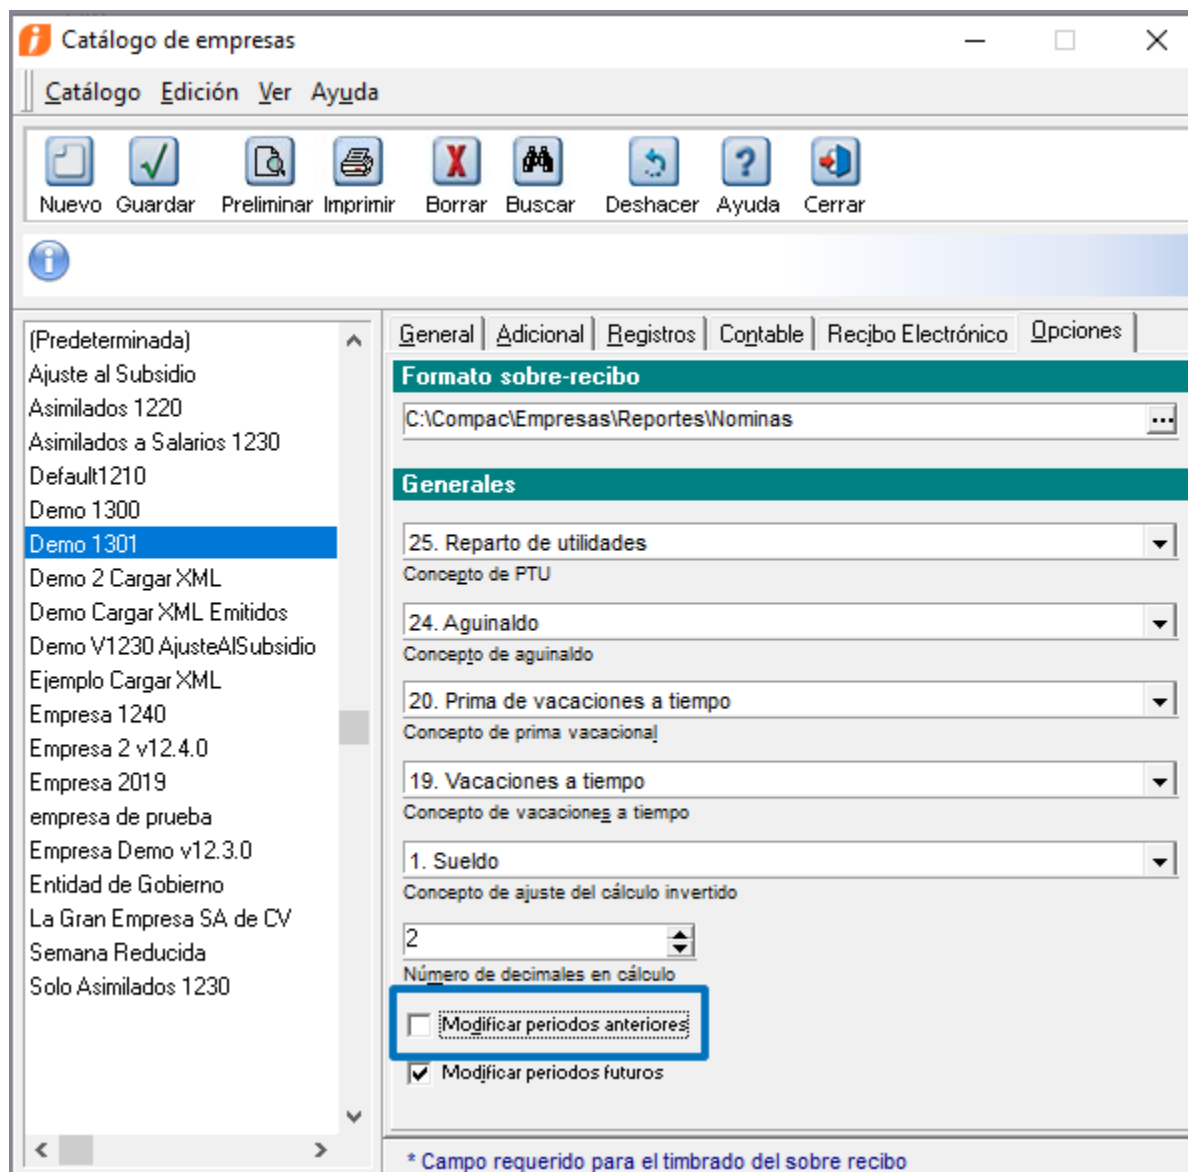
Catálogo de empresas

Catálogo Edición Ver Ayuda

Nuevo Guardar Preliminar Imprimir Borrar Buscar Deshacer Ayuda Cerrar

(Predeterminada)
Ajuste al Subsidio
Asimilados 1220
Asimilados a Salarios 1230
Default1210
Demo 1300
Demo 1301
Demo 2 Cargar XML
Demo Cargar XML Emitidos
Demo V1230 AjusteAlSubsidio
Ejemplo Cargar XML
Empresa 1240
Empresa 2 v12.4.0
Empresa 2019
empresa de prueba
Empresa Demo v12.3.0
Entidad de Gobierno
La Gran Empresa SA de CV
Semana Reducida
Solo Asimilados 1230

General | Adicional | Registros | Contable | Recibo Electrónico | Opciones

Formato sobre-recibo

C:\Compac\Empresas\Reportes\Nominas

Generales

25. Reparto de utilidades
Concepto de PTU

24. Aguinaldo
Concepto de aguinaldo

20. Prima de vacaciones a tiempo
Concepto de prima vacacional

19. Vacaciones a tiempo
Concepto de vacaciones a tiempo

1. Sueldo
Concepto de ajuste del cálculo invertido

2
Número de decimales en cálculo

Modificar periodos anteriores

Modificar periodos futuros

* Campo requerido para el timbrado del sobre recibo